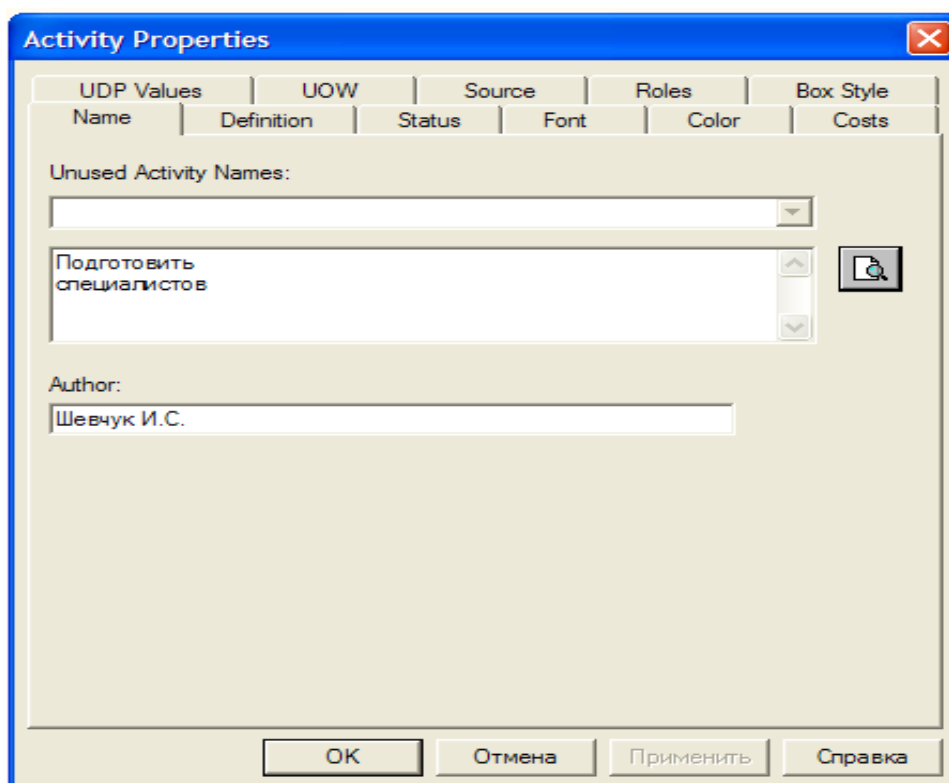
Activity Properties

UDP Values | UOW | Source | Roles | Box Style

Name | Definition | Status | Font | Color | Costs

Unused Activity Names:

Подготовить специалистов

Author:

Шевчук И.С.

OK | Отмена | Применить | Справка